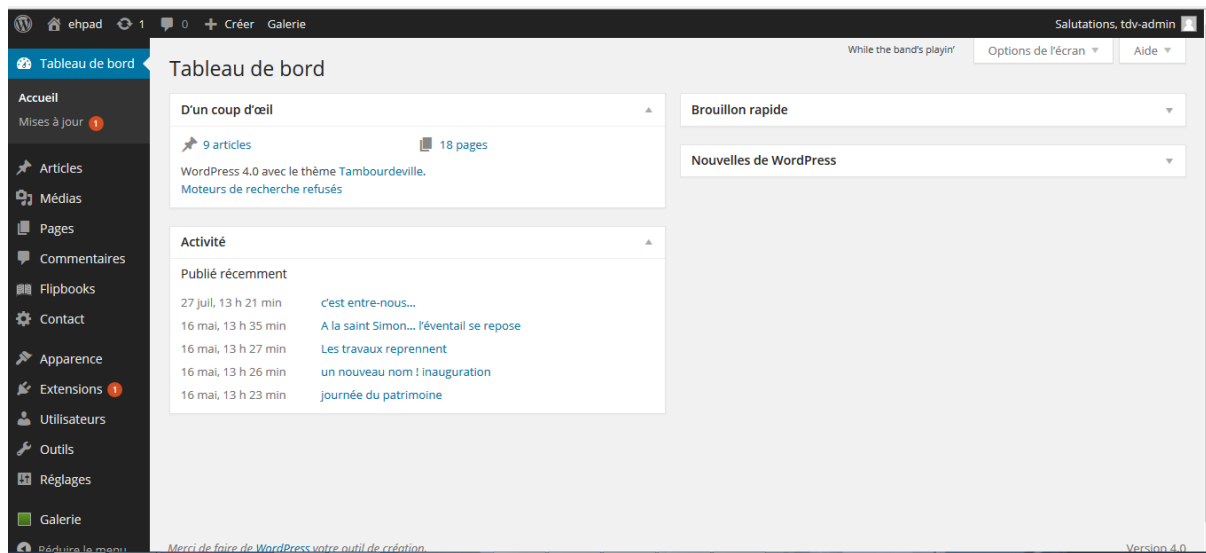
ehpad 1 0 + Créer Galerie
Salutations, tdv-admin

Tableau de bord
Accueil
Mises à jour 1
Articles
Médias
Pages
Commentaires
Flipbooks
Contact
Apparence
Extensions 1
Utilisateurs
Outils
Réglages
Galerie
Réduire le menu

While the band's playin'
Options de l'écran ▼
Aide ▼

Tableau de bord

D'un coup d'œil
9 articles
18 pages
WordPress 4.0 avec le thème Tambourdeville.
Moteurs de recherche refusés

Activité
Publié récemment
27 juil, 13 h 21 min c'est entre-nous...
16 mai, 13 h 35 min A la saint Simon... l'éventail se repose
16 mai, 13 h 27 min Les travaux reprennent
16 mai, 13 h 26 min un nouveau nom ! inauguration
16 mai, 13 h 23 min journée du patrimoine

Brouillon rapide

Nouvelles de WordPress

Merci de faire de WordPress votre outil de création.
Version 4.0